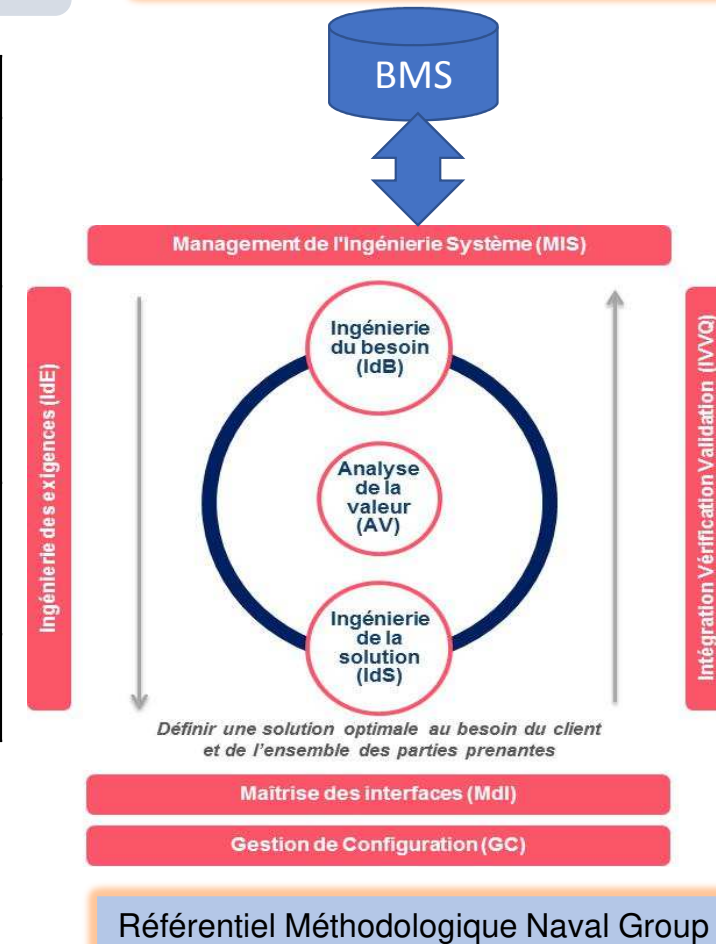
BMS

Management de l'Ingénierie Système (MIS)

Ingénierie des exigences (IdE)

Ingénierie du besoin (IdB)

Analyse de la valeur (AV)

Ingénierie de la solution (IdS)

Intégration Vérification Validation (IVVQ)

Définir une solution optimale au besoin du client et de l'ensemble des parties prenantes

Maîtrise des interfaces (MdI)

Gestion de Configuration (GC)

Référentiel Méthodologique Naval Group